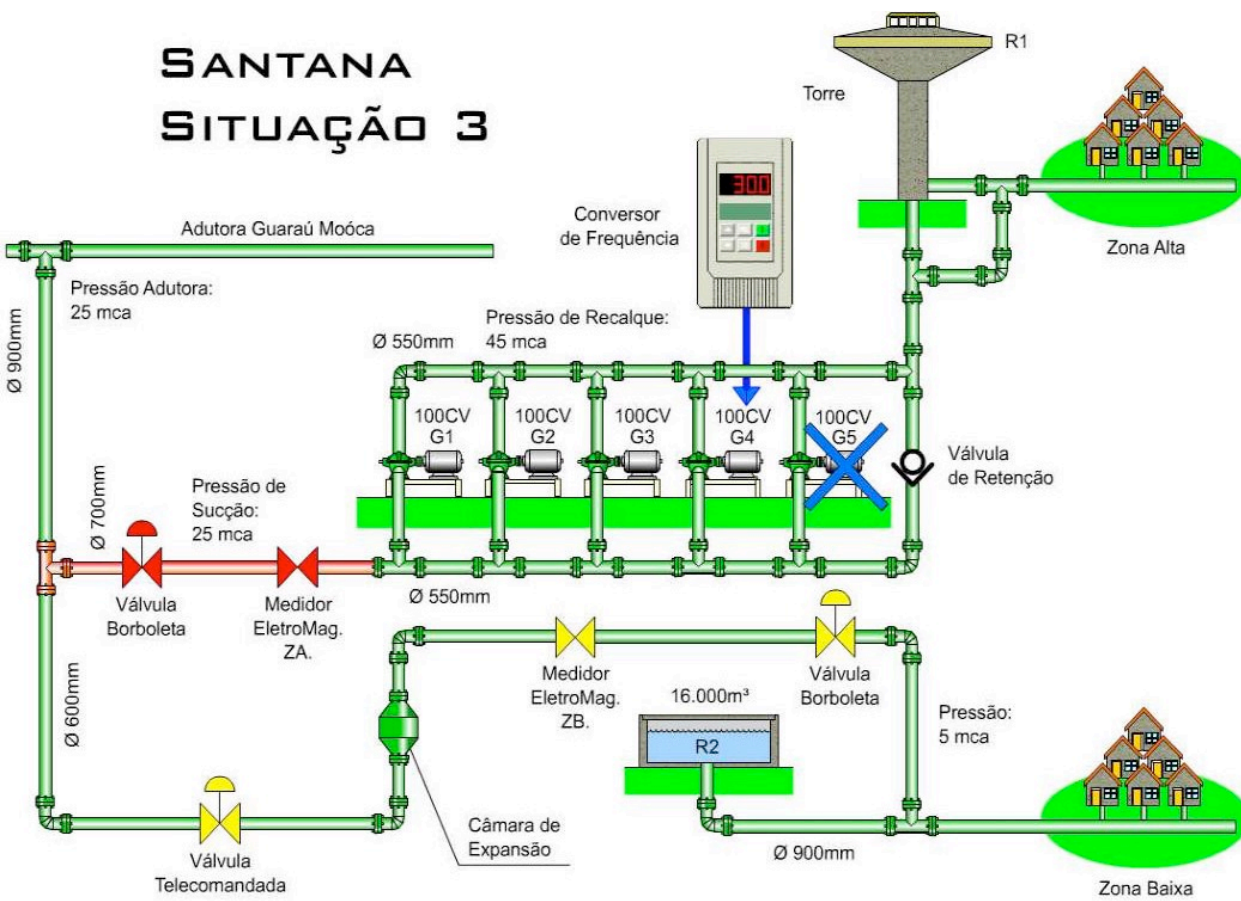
SANTANA
SITUAÇÃO 3

R1

Torre

300

Conversor
de Frequência

Adutora Guaraú Moóca

Zona Alta

Pressão Adutora:
25 mca

Ø 900mm

Pressão de Recalque:
45 mca

Ø 550mm

100CV
G1

100CV
G2

100CV
G3

100CV
G4

100CV
G5

Válvula
de Retenção

Ø 700mm

Pressão de
Sucção:
25 mca

Válvula
Borboleta

Medidor
EletroMag.
ZA.

Ø 550mm

Medidor
EletroMag.
ZB.

Válvula
Borboleta

16.000m³

R2

Pressão:
5 mca

Ø 600mm

Câmara de
Expansão

Ø 900mm

Válvula
Telecomandada

Zona Baixa